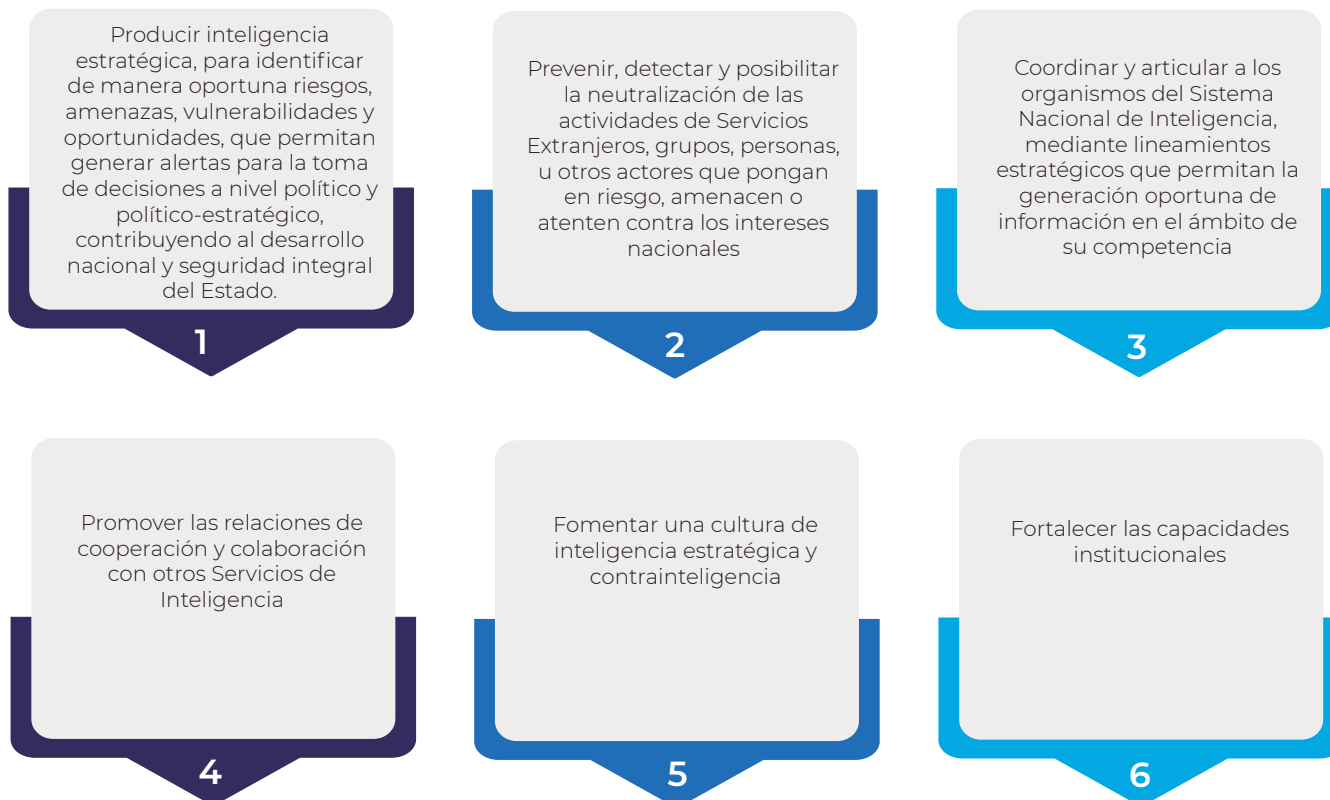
Producir inteligencia estratégica, para identificar de manera oportuna riesgos, amenazas, vulnerabilidades y oportunidades, que permitan generar alertas para la toma de decisiones a nivel político y político-estratégico, contribuyendo al desarrollo nacional y seguridad integral del Estado.

1

Prevenir, detectar y posibilitar la neutralización de las actividades de Servicios Extranjeros, grupos, personas, u otros actores que pongan en riesgo, amenacen o atenten contra los intereses nacionales

2

Coordinar y articular a los organismos del Sistema Nacional de Inteligencia, mediante lineamientos estratégicos que permitan la generación oportuna de información en el ámbito de su competencia

3

Promover las relaciones de cooperación y colaboración con otros Servicios de Inteligencia

4

Fomentar una cultura de inteligencia estratégica y contrainteligencia

5

Fortalecer las capacidades institucionales

6